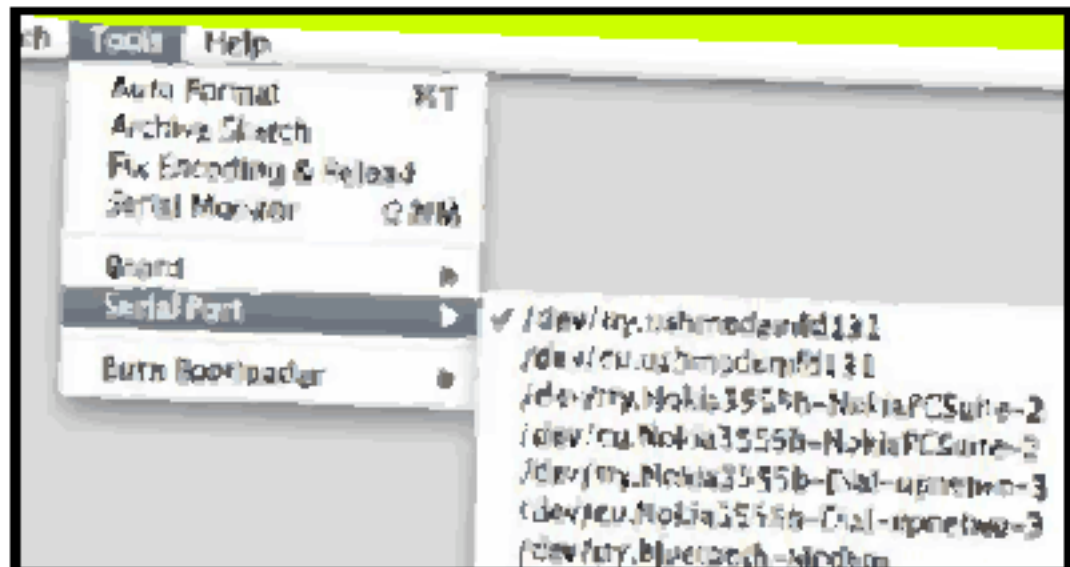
ch Tools Help

Auto Format ⌘T
Archive Sketch
Fix Encoding & Reload
Serial Monitor ⇧⌘M

Board
Serial Port

Burn Bootloader

✓ /dev/tty.usbmodemfd131
/dev/cu.usbmodemfd131
/dev/tty.Nokia3555b-NokiaPCSuite-2
/dev/cu.Nokia3555b-NokiaPCSuite-2
/dev/tty.Nokia3555b-Dial-upnetwo-3
/dev/cu.Nokia3555b-Dial-upnetwo-3
/dev/tty.bluetooth-Modem